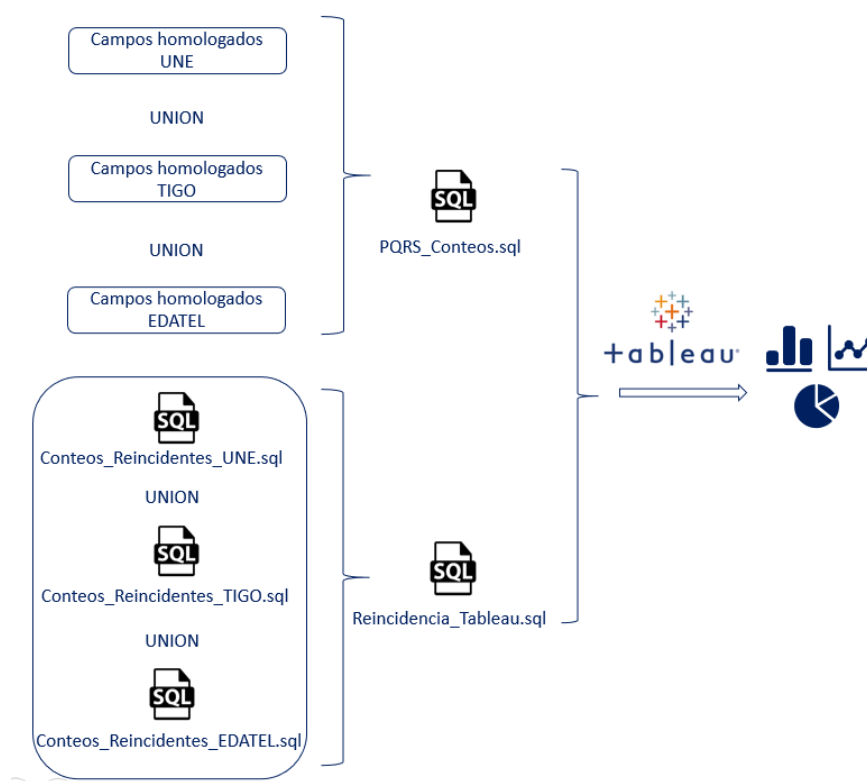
Campos homologados UNE

UNION

Campos homologados TIGO

UNION

Campos homologados EDATEL

SQL

PQRS_Conteos.sql

SQL

Conteos_Reincidentes_UNE.sql

UNION

SQL

Conteos_Reincidentes_TIGO.sql

UNION

SQL

Conteos_Reincidentes_EDATEL.sql

SQL

Reincidencia_Tableau.sql

+ableau